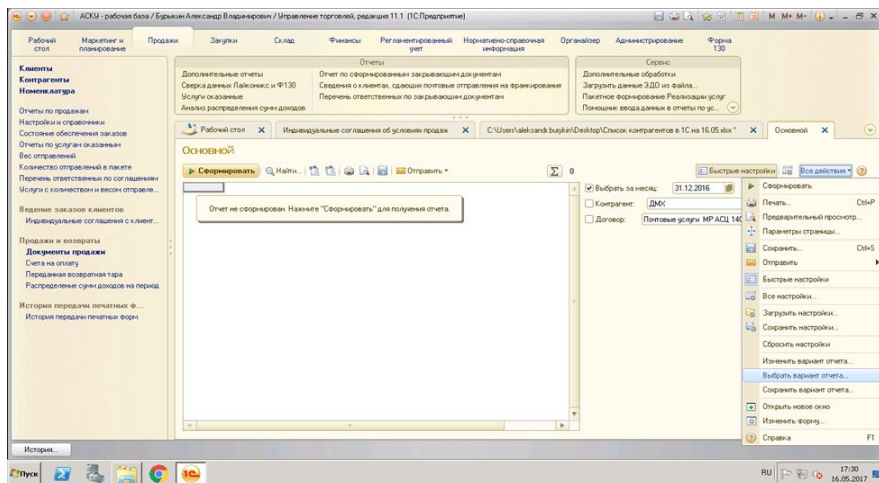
АСКУ - рабочая база / Бурыкин Александр Владимирович / Управление торговлей, редакция 11.1 (1С:Предприятие)

M M+ M-

Рабочий стол
Маркетинг и планирование
Продажи
Закупки
Склад
Финансы
Регламентированный учет
Нормативно-справочная информация
Органайзер
Администрирование
Форма 130

Клиенты
Контрагенты
Номенклатура

Отчеты по продажам
Настройки и справочники
Состояние обеспечения заказов
Отчеты по услугам оказанным
Вес отправлений
Количество отправлений в пакете
Перечень ответственных по соглашениям
Услуги с количеством и весом отправле...

Ведение заказов клиентов
Индивидуальные соглашения с клиент...

Продажи и возвраты
Документы продажи
Счета на оплату
Переданная возвратная тара
Распределение сумм доходов на период

История передачи печатных ф...
История передачи печатных форм

Отчеты
Дополнительные отчеты
Сверка данных Лайконикс и Ф130
Услуги оказанные
Анализ распределения сумм доходов
Отчет по сформированным закрывающим документам
Сведения о клиентах, сдающих почтовые отправления на франкирование
Перечень ответственных по закрывающим документам

Сервис
Дополнительные обработки
Загрузить данные ЗДО из файла...
Пакетное формирование Реализации услуг
Помощник ввода данных в отчеты по ус...

Рабочий стол
Индивидуальные соглашения об условиях продаж
C:\Users\aleksandr.burykin\Desktop\Список контрагентов в 1С на 16.05.xlsx *
Основной

Основной

Сформировать
Найти...
Отправить
0

Отчет не сформирован. Нажмите "Сформировать" для получения отчета.

Выбрать за месяц: 31.12.2016
Контрагент: ДМХ
Договор: Почтовые услуги МР АСЦ 140

Быстрые настройки
Все действия

Сформировать
Печать... Ctrl+P
Предварительный просмотр...
Параметры страницы...
Сохранить... Ctrl+S
Отправить
Быстрые настройки
Все настройки...
Загрузить настройки...
Сохранить настройки...
Сбросить настройки
Изменить вариант отчета...
Выбрать вариант отчета...
Сохранить вариант отчета...
Открыть новое окно
Изменить форму...
Справка F1

История...

Пуск

RU 17:30 16.05.2017